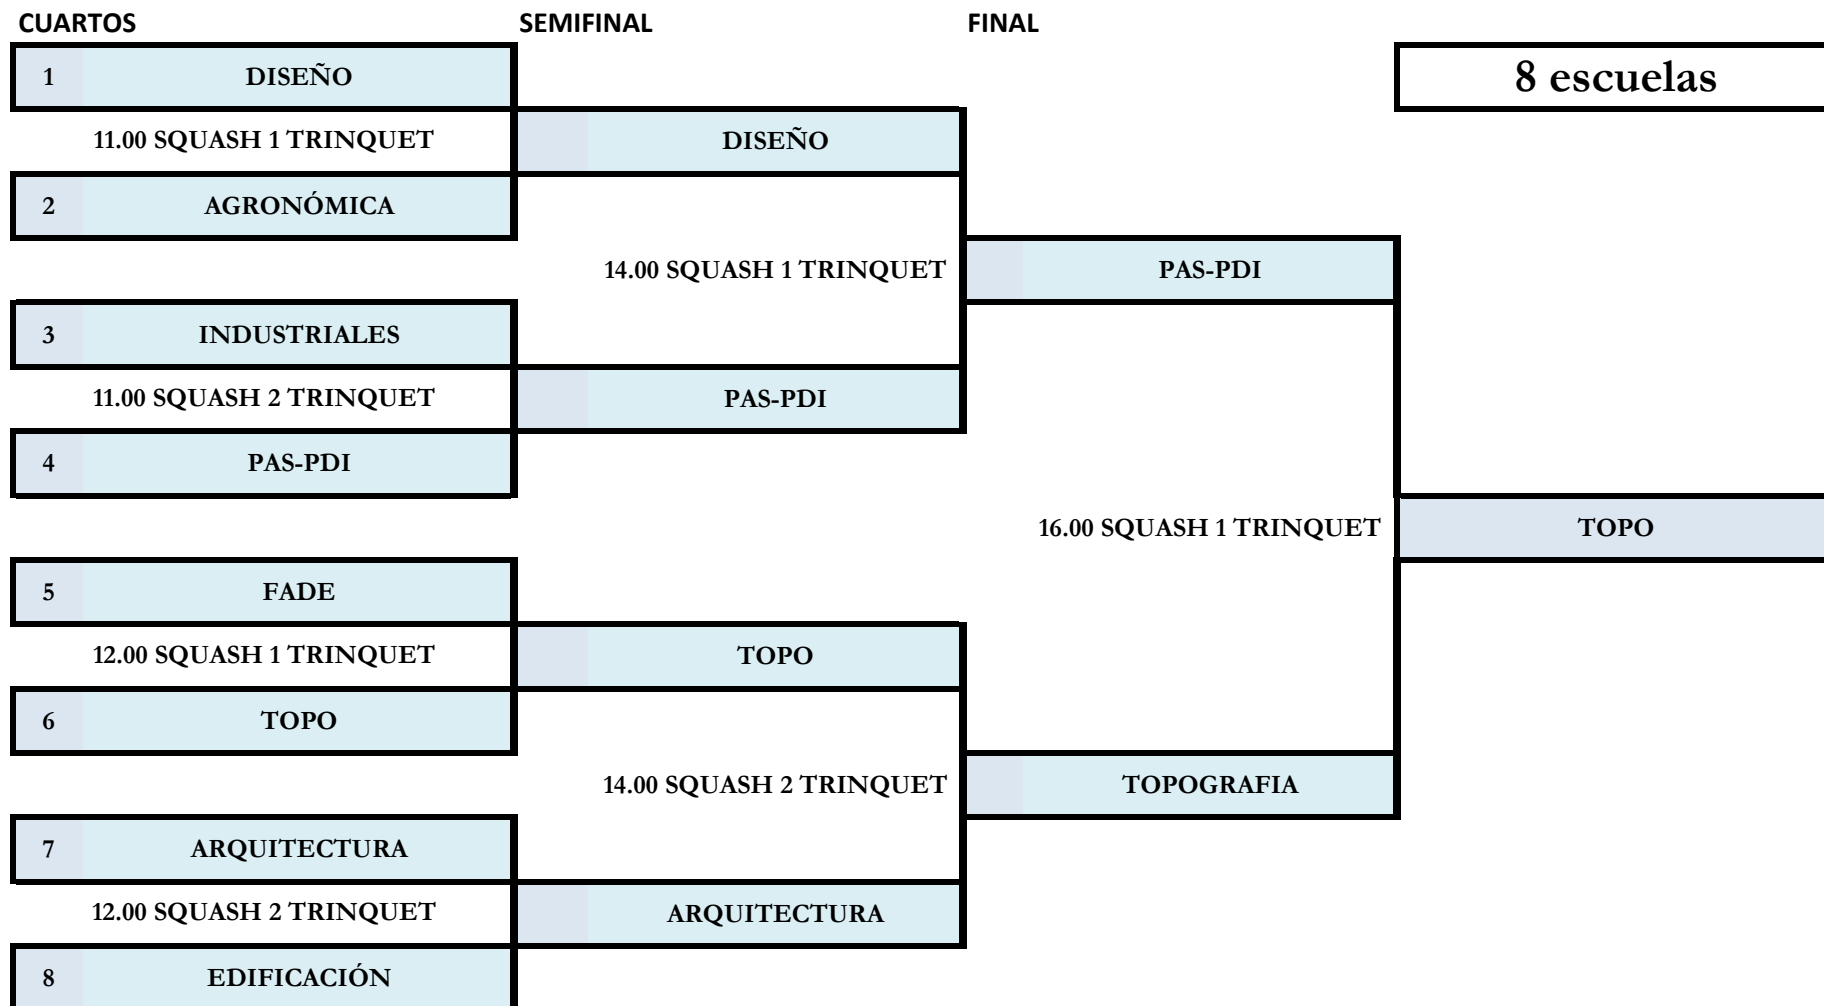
CUARTOS

SEMIFINAL

FINAL

8 escuelas

1 DISEÑO

11.00 SQUASH 1 TRINQUET

DISEÑO

2 AGRONÓMICA

14.00 SQUASH 1 TRINQUET

PAS-PDI

3 INDUSTRIALES

11.00 SQUASH 2 TRINQUET

PAS-PDI

4 PAS-PDI

16.00 SQUASH 1 TRINQUET

TOPO

5 FADE

12.00 SQUASH 1 TRINQUET

TOPO

6 TOPO

14.00 SQUASH 2 TRINQUET

TOPOGRAFIA

7 ARQUITECTURA

12.00 SQUASH 2 TRINQUET

ARQUITECTURA

8 EDIFICACIÓN